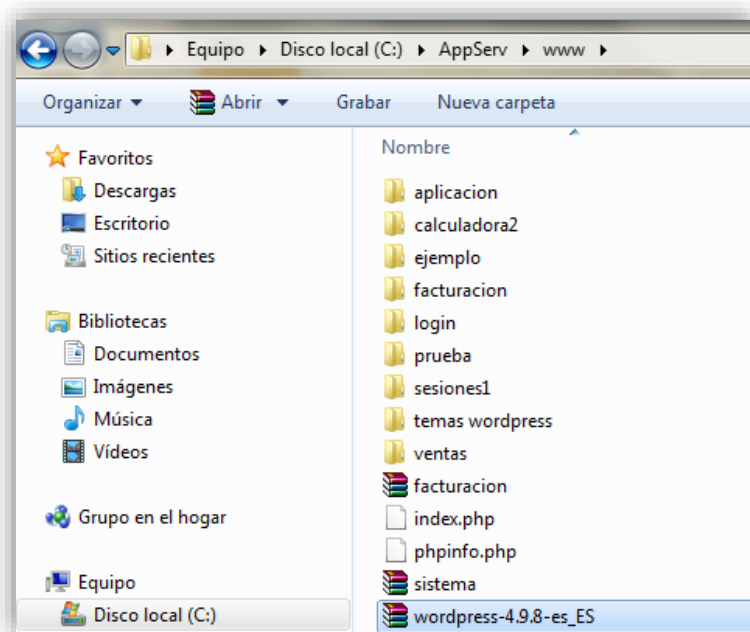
Equipo ▸ Disco local (C:) ▸ AppServ ▸ www ▸

Organizar ▾ Abrir ▾ Grabar Nueva carpeta

Favoritos
Descargas
Escritorio
Sitios recientes

Bibliotecas
Documentos
Imágenes
Música
Vídeos

Grupo en el hogar

Equipo
Disco local (C:)

Nombre
aplicacion
calculadora2
ejemplo
facturacion
login
prueba
sesiones1
temas wordpress
ventas
facturacion
index.php
phpinfo.php
sistema
wordpress-4.9.8-es_ES